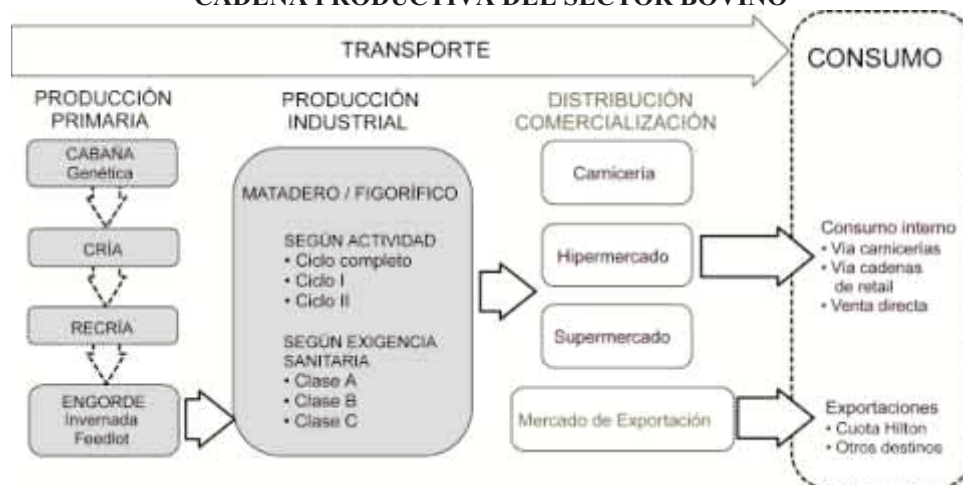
CADENA PRODUCTIVA DEL SECTOR BOVINO

TRANSPORTE

CONSUMO

PRODUCCIÓN PRIMARIA

CABAÑA Genética

CRÍA

RECRÍA

ENGORDE Invernada Feedlot

PRODUCCIÓN INDUSTRIAL

MATADERO / FIGORÍFICO

SEGÚN ACTIVIDAD
• Ciclo completo
• Ciclo I
• Ciclo II

SEGÚN EXIGENCIA SANITARIA
• Clase A
• Clase B
• Clase C

DISTRIBUCIÓN COMERCIALIZACIÓN

Carnicería

Hipermercado

Supermercado

Mercado de Exportación

Consumo interno
• Vía carnicerías
• Vía cadenas de retail
• Venta directa

Exportaciones
• Cuota Hilton
• Otros destinos